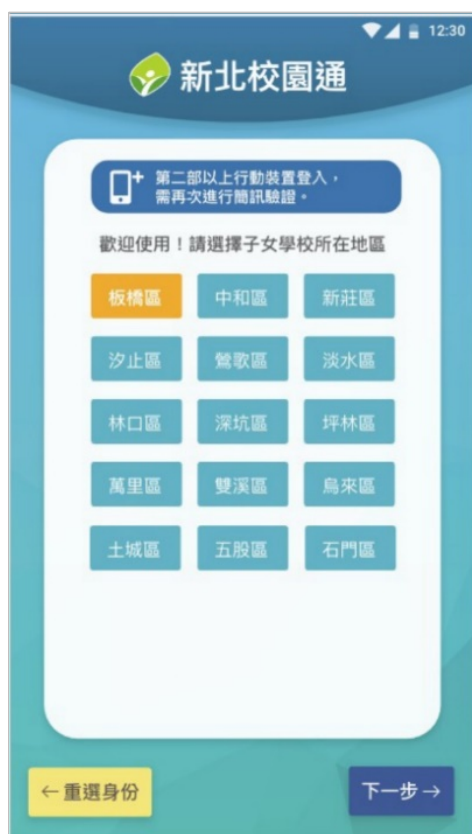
12:30

新北校園通

第二部以上行動裝置登入，需再次進行簡訊驗證。

歡迎使用！請選擇子女學校所在地區

| 板橋區 | 中和區 | 新莊區 |
|---|---|---|
| 汐止區 | 鶯歌區 | 淡水區 |
| 林口區 | 深坑區 | 坪林區 |
| 萬里區 | 雙溪區 | 烏來區 |
| 土城區 | 五股區 | 石門區 |

← 重選身份

下一步 →